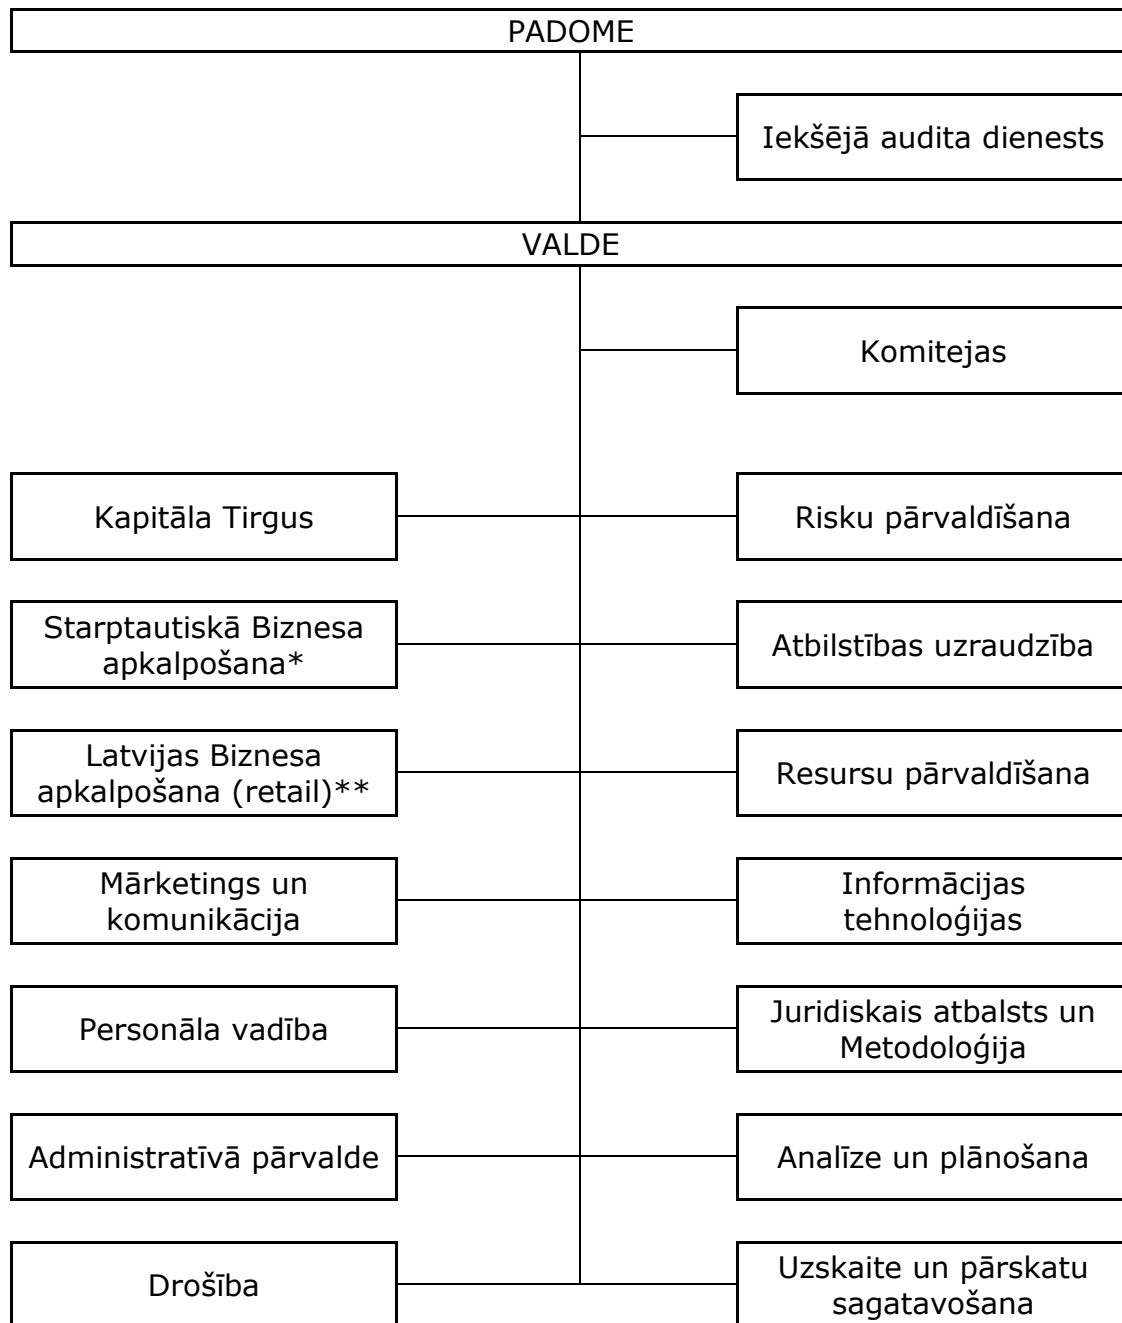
PADOME

Iekšējā audita dienests

VALDE

Komitejas

Kapitāla Tirgus

Risku pārvaldīšana

Starptautiskā Biznesa apkalpošana*

Atbilstības uzraudzība

Latvijas Biznesa apkalpošana (retail)**

Resursu pārvaldīšana

Mārketings un komunikācija

Informācijas tehnoloģijas

Personāla vadība

Juridiskais atbalsts un Metodoloģija

Administratīvā pārvalde

Analīze un plānošana

Drošība

Uzskaite un pārskatu sagatavošana